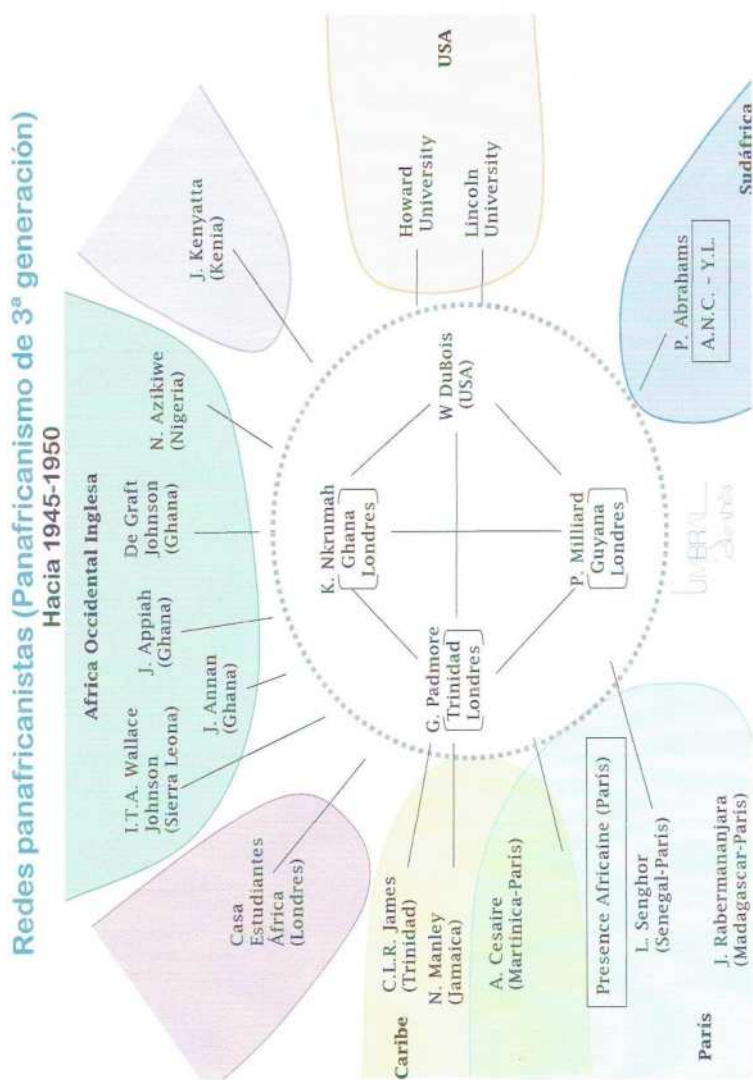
Redes panafricanistas (Panafricanismo de 3ª generación)
Hacia 1945-1950

Africa Occidental Inglesa

I.T.A. Wallace Johnson (Sierra Leona)

J. Annan (Ghana)

J. Appiah (Ghana)

De Graft Johnson (Ghana)

N. Azikiwe (Nigeria)

J. Kenyatta (Kenia)

Howard University

Lincoln University

USA

P. Abrahams

A.N.C. - Y.L.

Sudáfrica

K. Nkrumah
Ghana
Londres

W DuBois (USA)

G. Padmore
Trinidad
Londres

P. Millard
Guyana
Londres

Casa Estudiantes África (Londres)

Caribe

C.L.R. James (Trinidad)

N. Manley (Jamaica)

A. Cesaire (Martinica-París)

Presence Africaine (París)

L. Senghor (Senegal-París)

París

J. Rabermananjara (Madagascar-París)